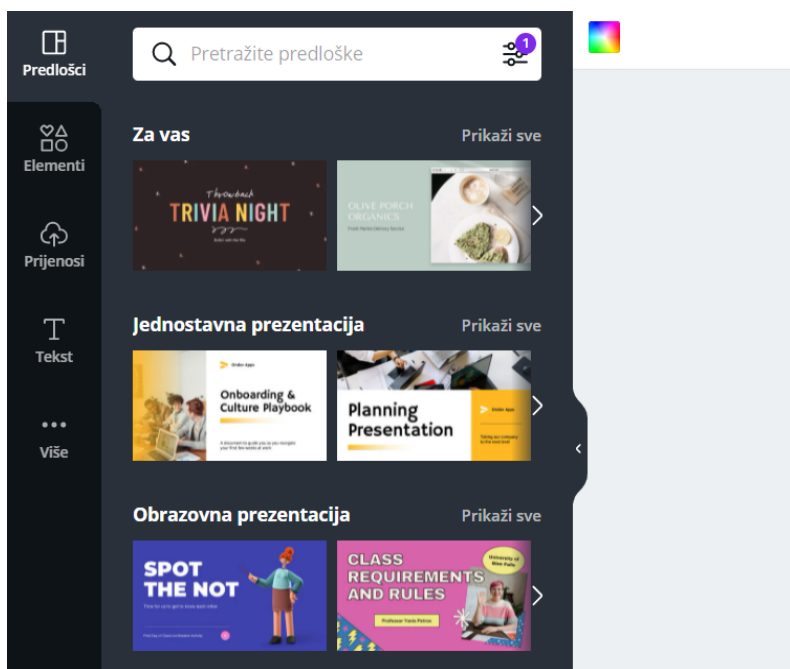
Predlošci

Elementi

Prijenosi

Tekst

Više

Pretražite predloške

1

Za vas

Prikaži sve

Throwback
TRIVIA NIGHT

OLIVE PORCH ORGANICS

Jednostavna prezentacija

Prikaži sve

Onboarding & Culture Playbook

Planning Presentation

Obrazovna prezentacija

Prikaži sve

SPOT THE NOT

CLASS REQUIREMENTS AND RULES

Professor Yuda Petros